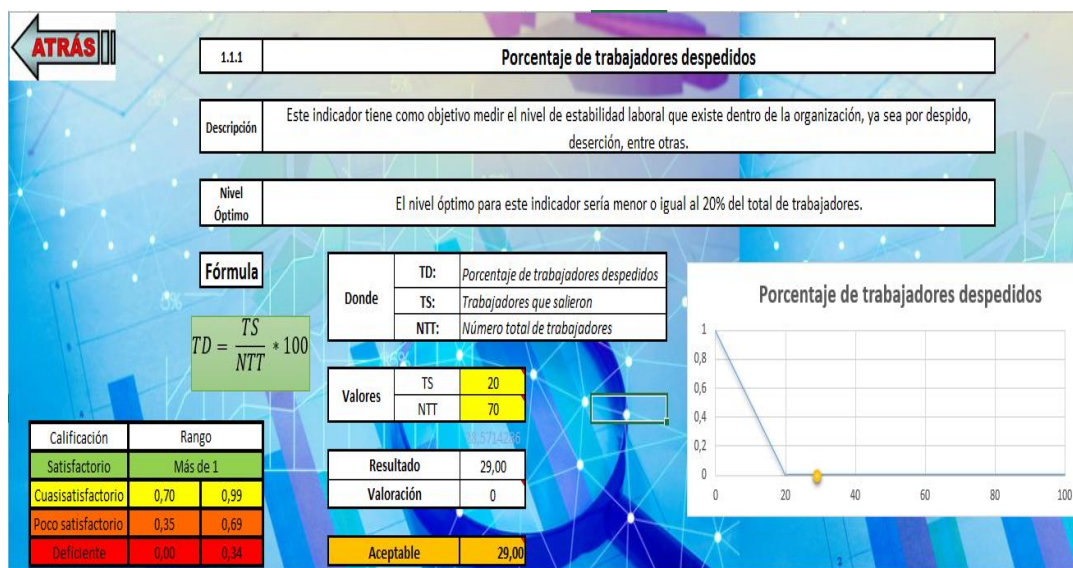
ATRÁS

| 1.1.1 | Porcentaje de trabajadores despedidos |
|---|---|

| Descripción | Este indicador tiene como objetivo medir el nivel de estabilidad laboral que existe dentro de la organización, ya sea por despido, deserción, entre otras. |
|---|---|

| Nivel Óptimo | El nivel óptimo para este indicador sería menor o igual al 20% del total de trabajadores. |
|---|---|

Fórmula

$TD = \frac{TS}{NTT} * 100$

| Donde | TD: | Porcentaje de trabajadores despedidos |
|---|---|---|
| | TS: | Trabajadores que salieron |
| | NTT: | Número total de trabajadores |

| Valores | TS | 20 |
|---|---|---|
| | NTT | 70 |

28,5714286

| Resultado | 29,00 |
|---|---|
| Valoración | 0 |

| Aceptable | 29,00 |
|---|---|

| Calificación | Rango | |
|---|---|---|
| Satisfactorio | Más de 1 | |
| Cuasisatisfactorio | 0,70 | 0,99 |
| Poco satisfactorio | 0,35 | 0,69 |
| Deficiente | 0,00 | 0,34 |

Porcentaje de trabajadores despedidos

1
0,8
0,6
0,4
0,2
0
0 20 40 60 80 100